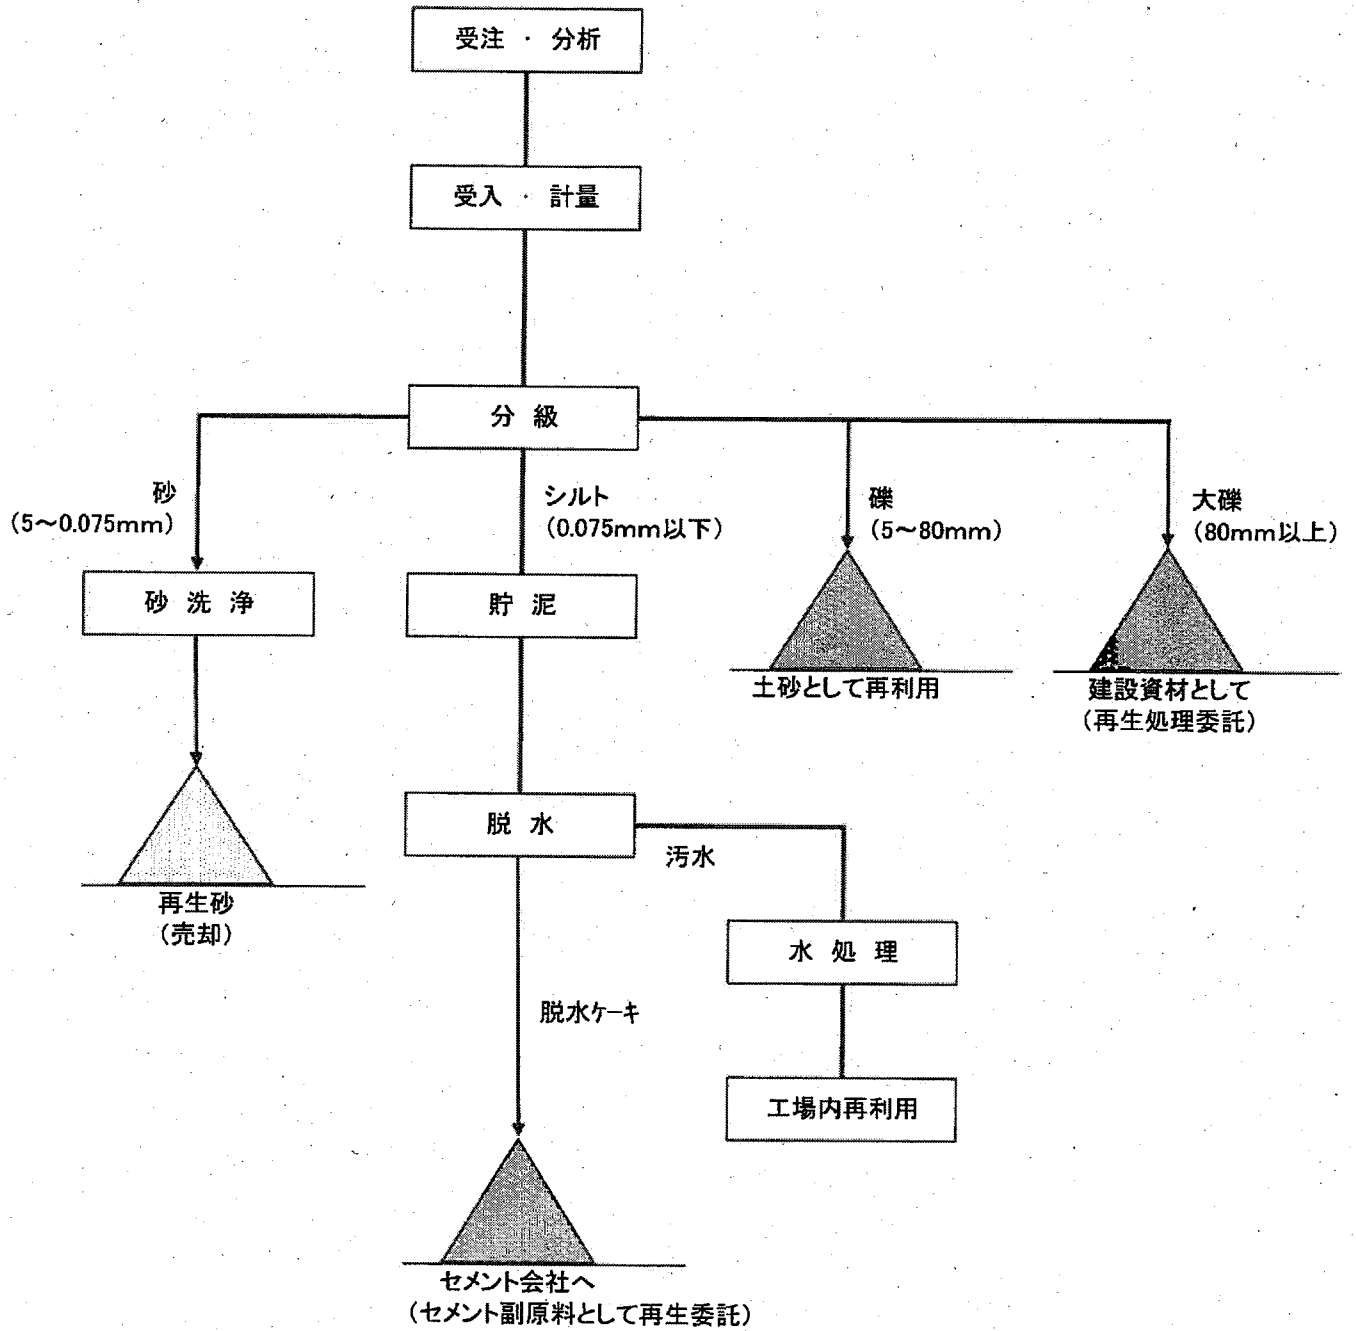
受注 ・ 分析

受入 ・ 計量

分 級

砂
（5～0.075mm）

シルト
（0.075mm以下）

礫
（5～80mm）

大礫
（80mm以上）

砂 洗 浄

貯 泥

土砂として再利用

建設資材として
（再生処理委託）

再生砂
（売却）

脱 水

汚水

水 処 理

脱水ケーキ

工場内再利用

セメント会社へ
（セメント副原料として再生委託）